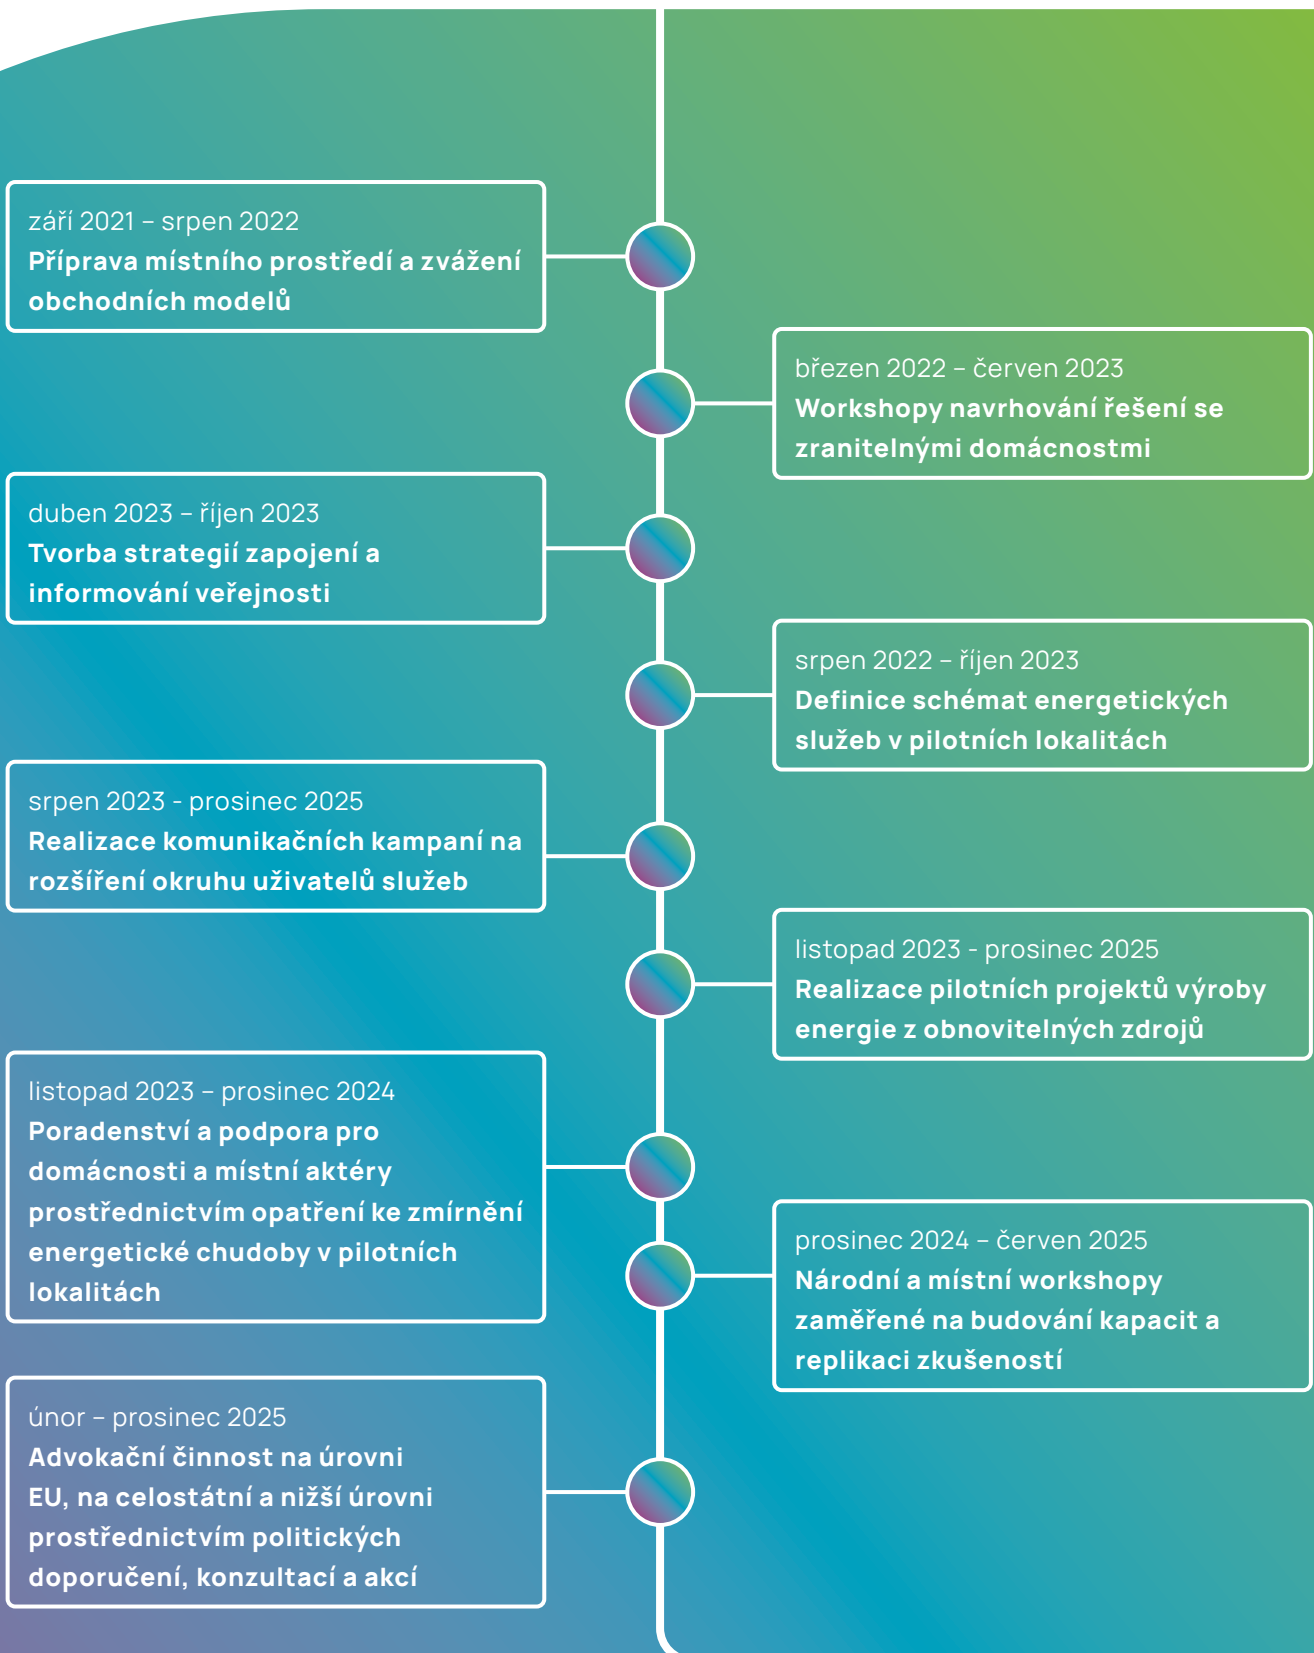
září 2021 – srpen 2022
**Příprava místního prostředí a zvážení obchodních modelů**

březen 2022 – červen 2023
**Workshopy navrhování řešení se zranitelnými domácnostmi**

duben 2023 – říjen 2023
**Tvorba strategií zapojení a informování veřejnosti**

srpen 2022 – říjen 2023
**Definice schémat energetických služeb v pilotních lokalitách**

srpen 2023 - prosinec 2025
**Realizace komunikačních kampaní na rozšíření okruhu uživatelů služeb**

listopad 2023 - prosinec 2025
**Realizace pilotních projektů výroby energie z obnovitelných zdrojů**

listopad 2023 – prosinec 2024
**Poradenství a podpora pro domácnosti a místní aktéry prostřednictvím opatření ke zmírnění energetické chudoby v pilotních lokalitách**

prosinec 2024 – červen 2025
**Národní a místní workshopy zaměřené na budování kapacit a replikaci zkušeností**

únor – prosinec 2025
**Advokační činnost na úrovni EU, na celostátní a nižší úrovni prostřednictvím politických doporučení, konzultací a akcí**